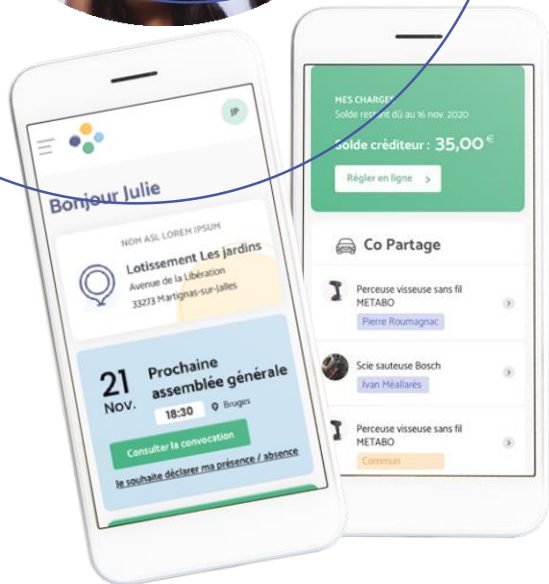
JP

Bonjour Julie

NOM ASL LOREM IPSUM

Lotissement Les jardins
Avenue de la Libération
33273 Martignas-sur-Jalles

21 Nov.

Prochaine assemblée générale

18:30 Bruges

Consulter la convocation

Je souhaite déclarer ma présence / absence

MES CHARGES
Solde restant dû au 16 nov. 2020

Solde créditeur : 35,00 €

Régler en ligne >

Co Partage

Perceuse visseuse sans fil METABO
Pierre Roumagnac

Scie sauteuse Bosch
Ivan Méallarès

Perceuse visseuse sans fil METABO
Commun